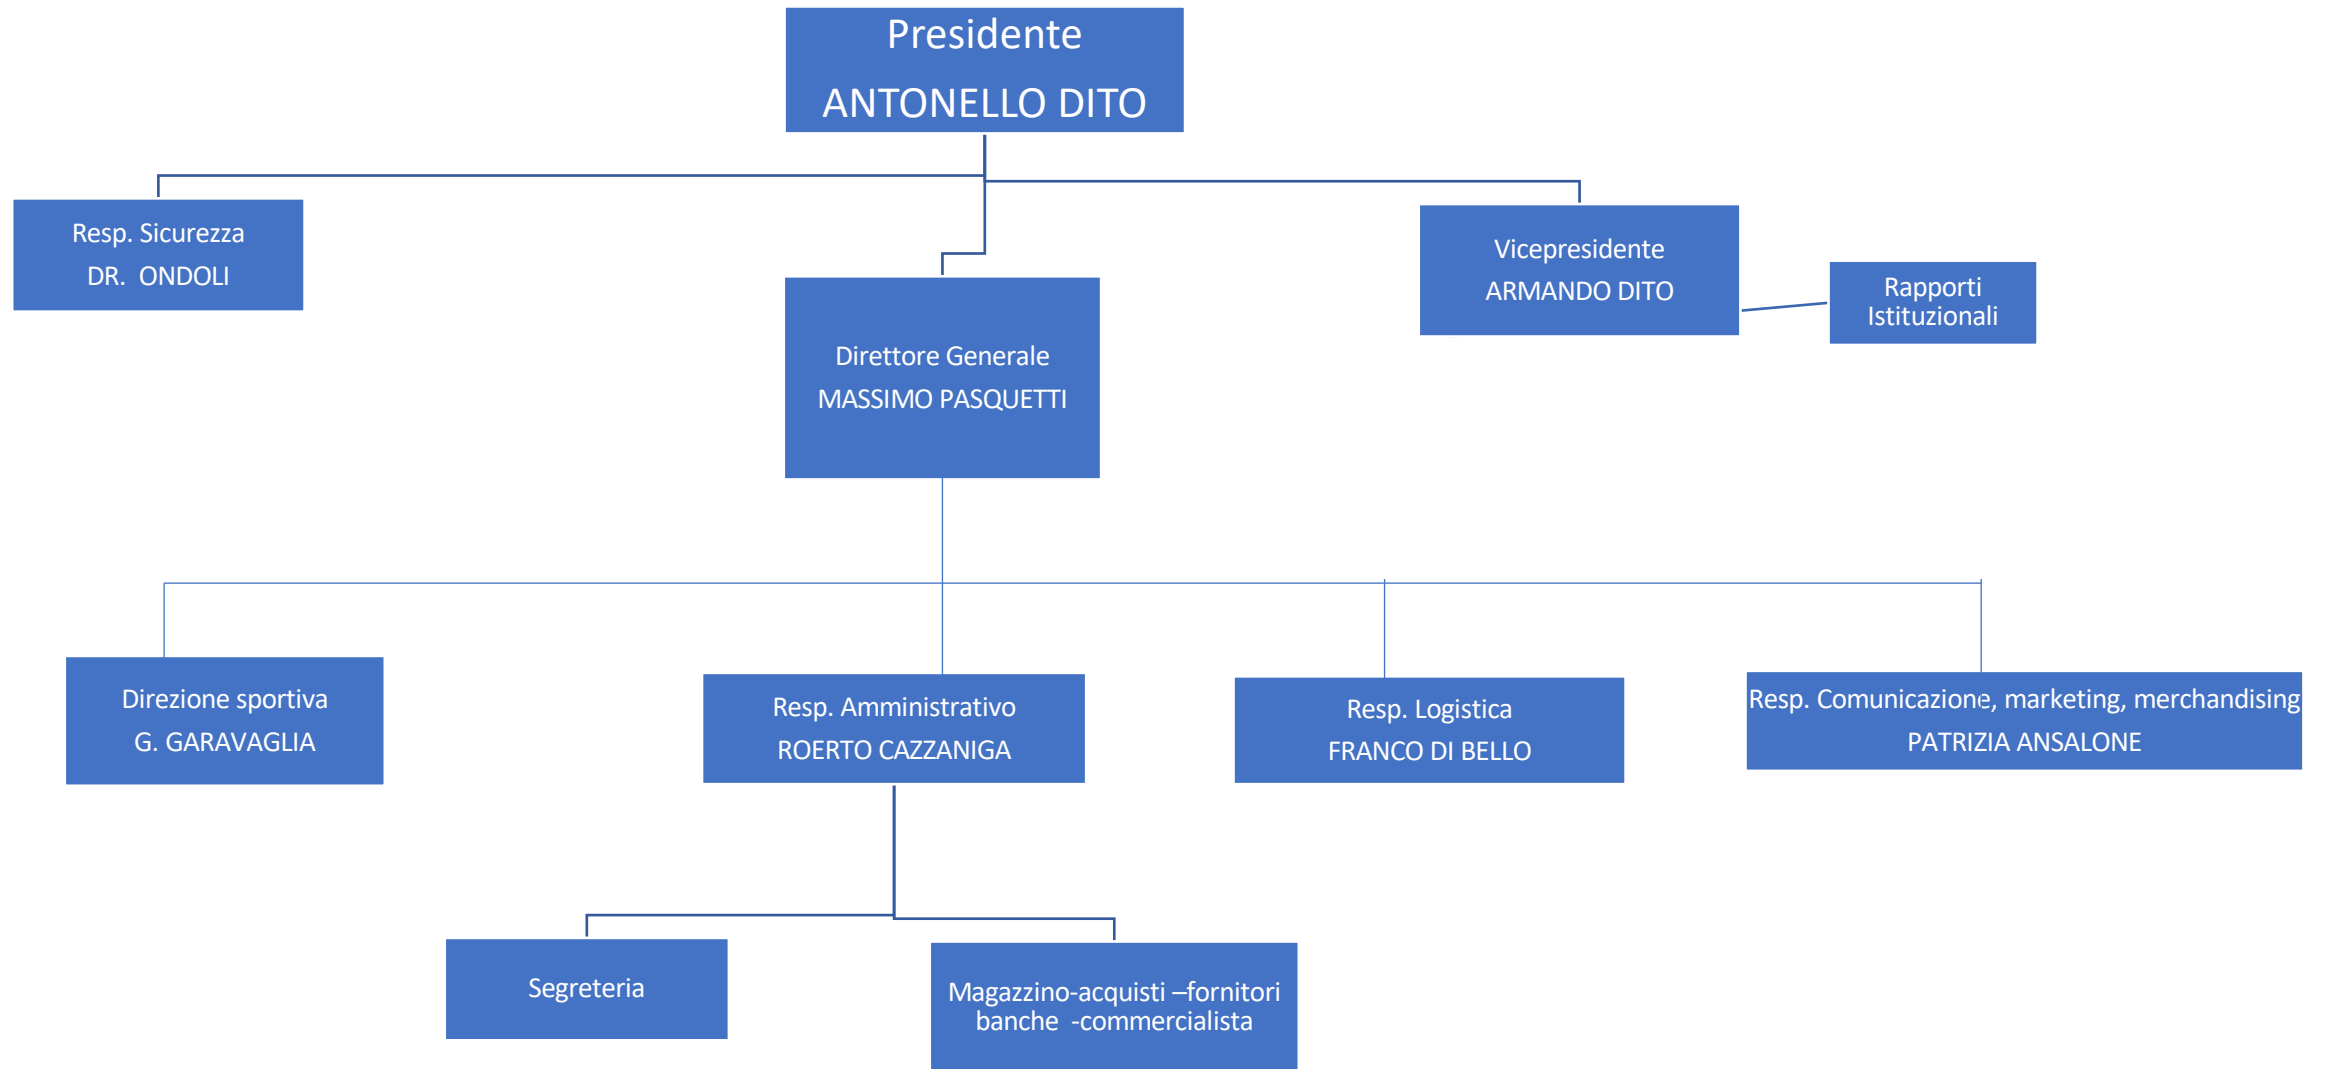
Presidente
ANTONELLO DITO

Resp. Sicurezza
DR. ONDOLI

Vicepresidente
ARMANDO DITO

Rapporti Istituzionali

Direttore Generale
MASSIMO PASQUETTI

Direzione sportiva
G. GARAVAGLIA

Resp. Amministrativo
ROERTO CAZZANIGA

Resp. Logistica
FRANCO DI BELLO

Resp. Comunicazione, marketing, merchandising
PATRIZIA ANSALONE

Segreteria

Magazzino-acquisti –fornitori banche -commercialista